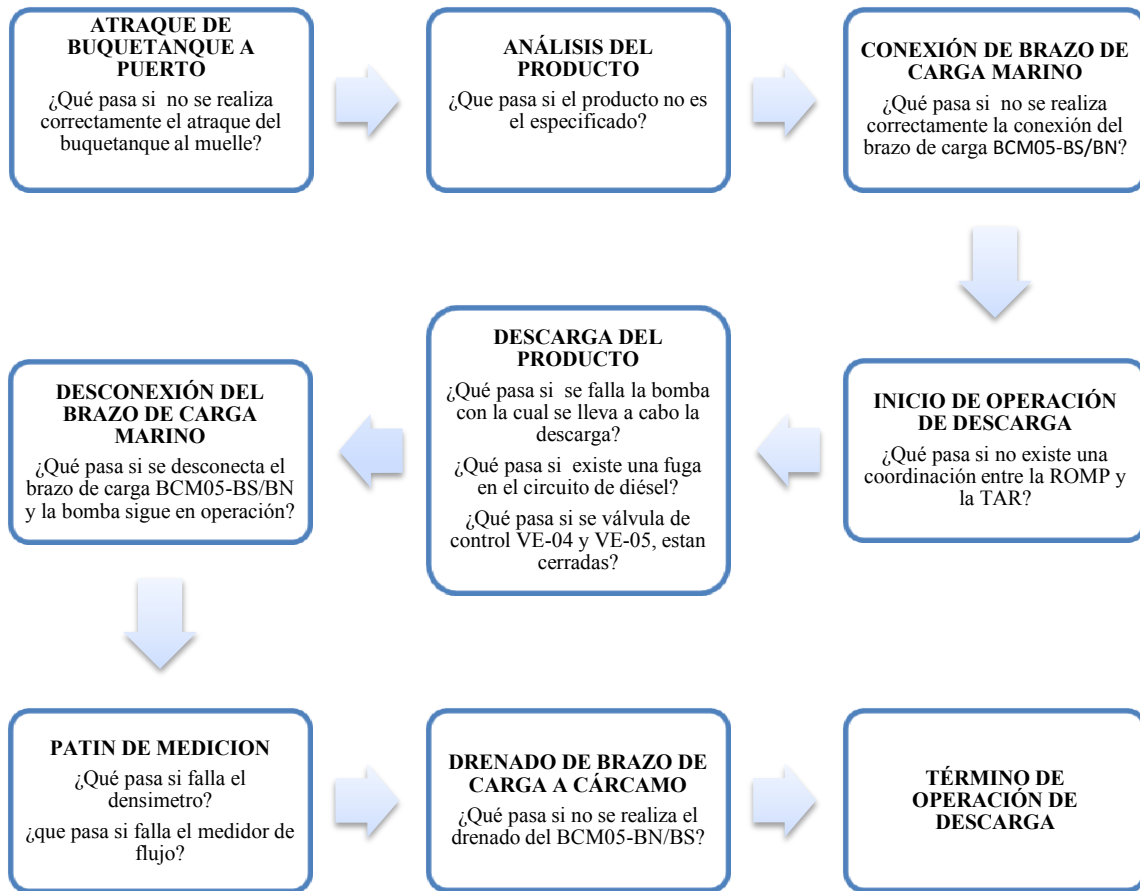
ATRAQUE DE BUQUETANQUE A PUERTO

¿Qué pasa si no se realiza correctamente el atraque del buquetanque al muelle?

ANÁLISIS DEL PRODUCTO

¿Que pasa si el producto no es el especificado?

CONEXIÓN DE BRAZO DE CARGA MARINO

¿Qué pasa si no se realiza correctamente la conexión del brazo de carga BCM05-BS/BN?

INICIO DE OPERACIÓN DE DESCARGA

¿Qué pasa si no existe una coordinación entre la ROMP y la TAR?

DESCARGA DEL PRODUCTO

¿Qué pasa si se falla la bomba con la cual se lleva a cabo la descarga?

¿Qué pasa si existe una fuga en el circuito de diésel?

¿Qué pasa si se válvula de control VE-04 y VE-05, estan cerradas?

DESCONEXIÓN DEL BRAZO DE CARGA MARINO

¿Qué pasa si se desconecta el brazo de carga BCM05-BS/BN y la bomba sigue en operación?

PATIN DE MEDICION

¿Qué pasa si falla el densimetro?

¿que pasa si falla el medidor de flujo?

DRENADO DE BRAZO DE CARGA A CÁRCAMO

¿Qué pasa si no se realiza el drenado del BCM05-BN/BS?

TÉRMINO DE OPERACIÓN DE DESCARGA